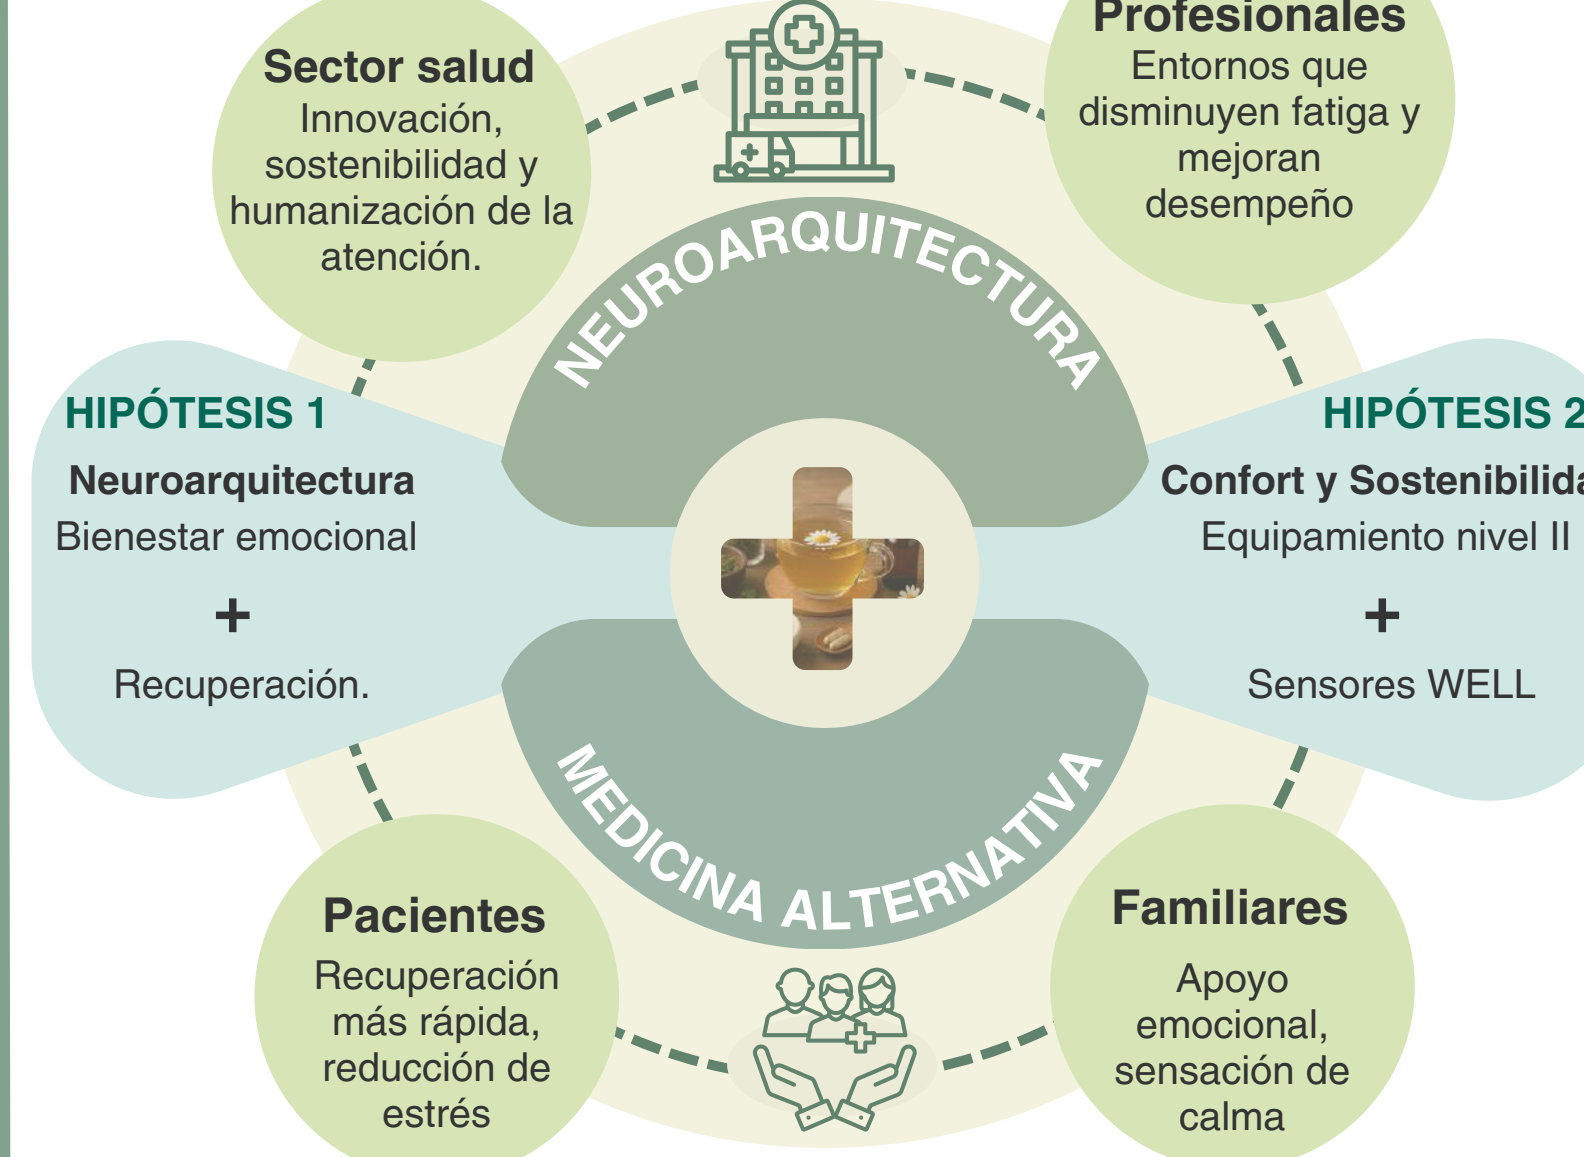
Sector salud
Innovación, sostenibilidad y humanización de la atención.

Profesionales
Entornos que disminuyen fatiga y mejoran desempeño

NEUROARQUITECTURA

HIPÓTESIS 1
Neuroarquitectura
Bienestar emocional
+
Recuperación.

HIPÓTESIS 2
Confort y Sostenibilida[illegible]
Equipamiento nivel II
+
Sensores WELL

MEDICINA ALTERNATIVA

Pacientes
Recuperación más rápida, reducción de estrés

Familiares
Apoyo emocional, sensación de calma